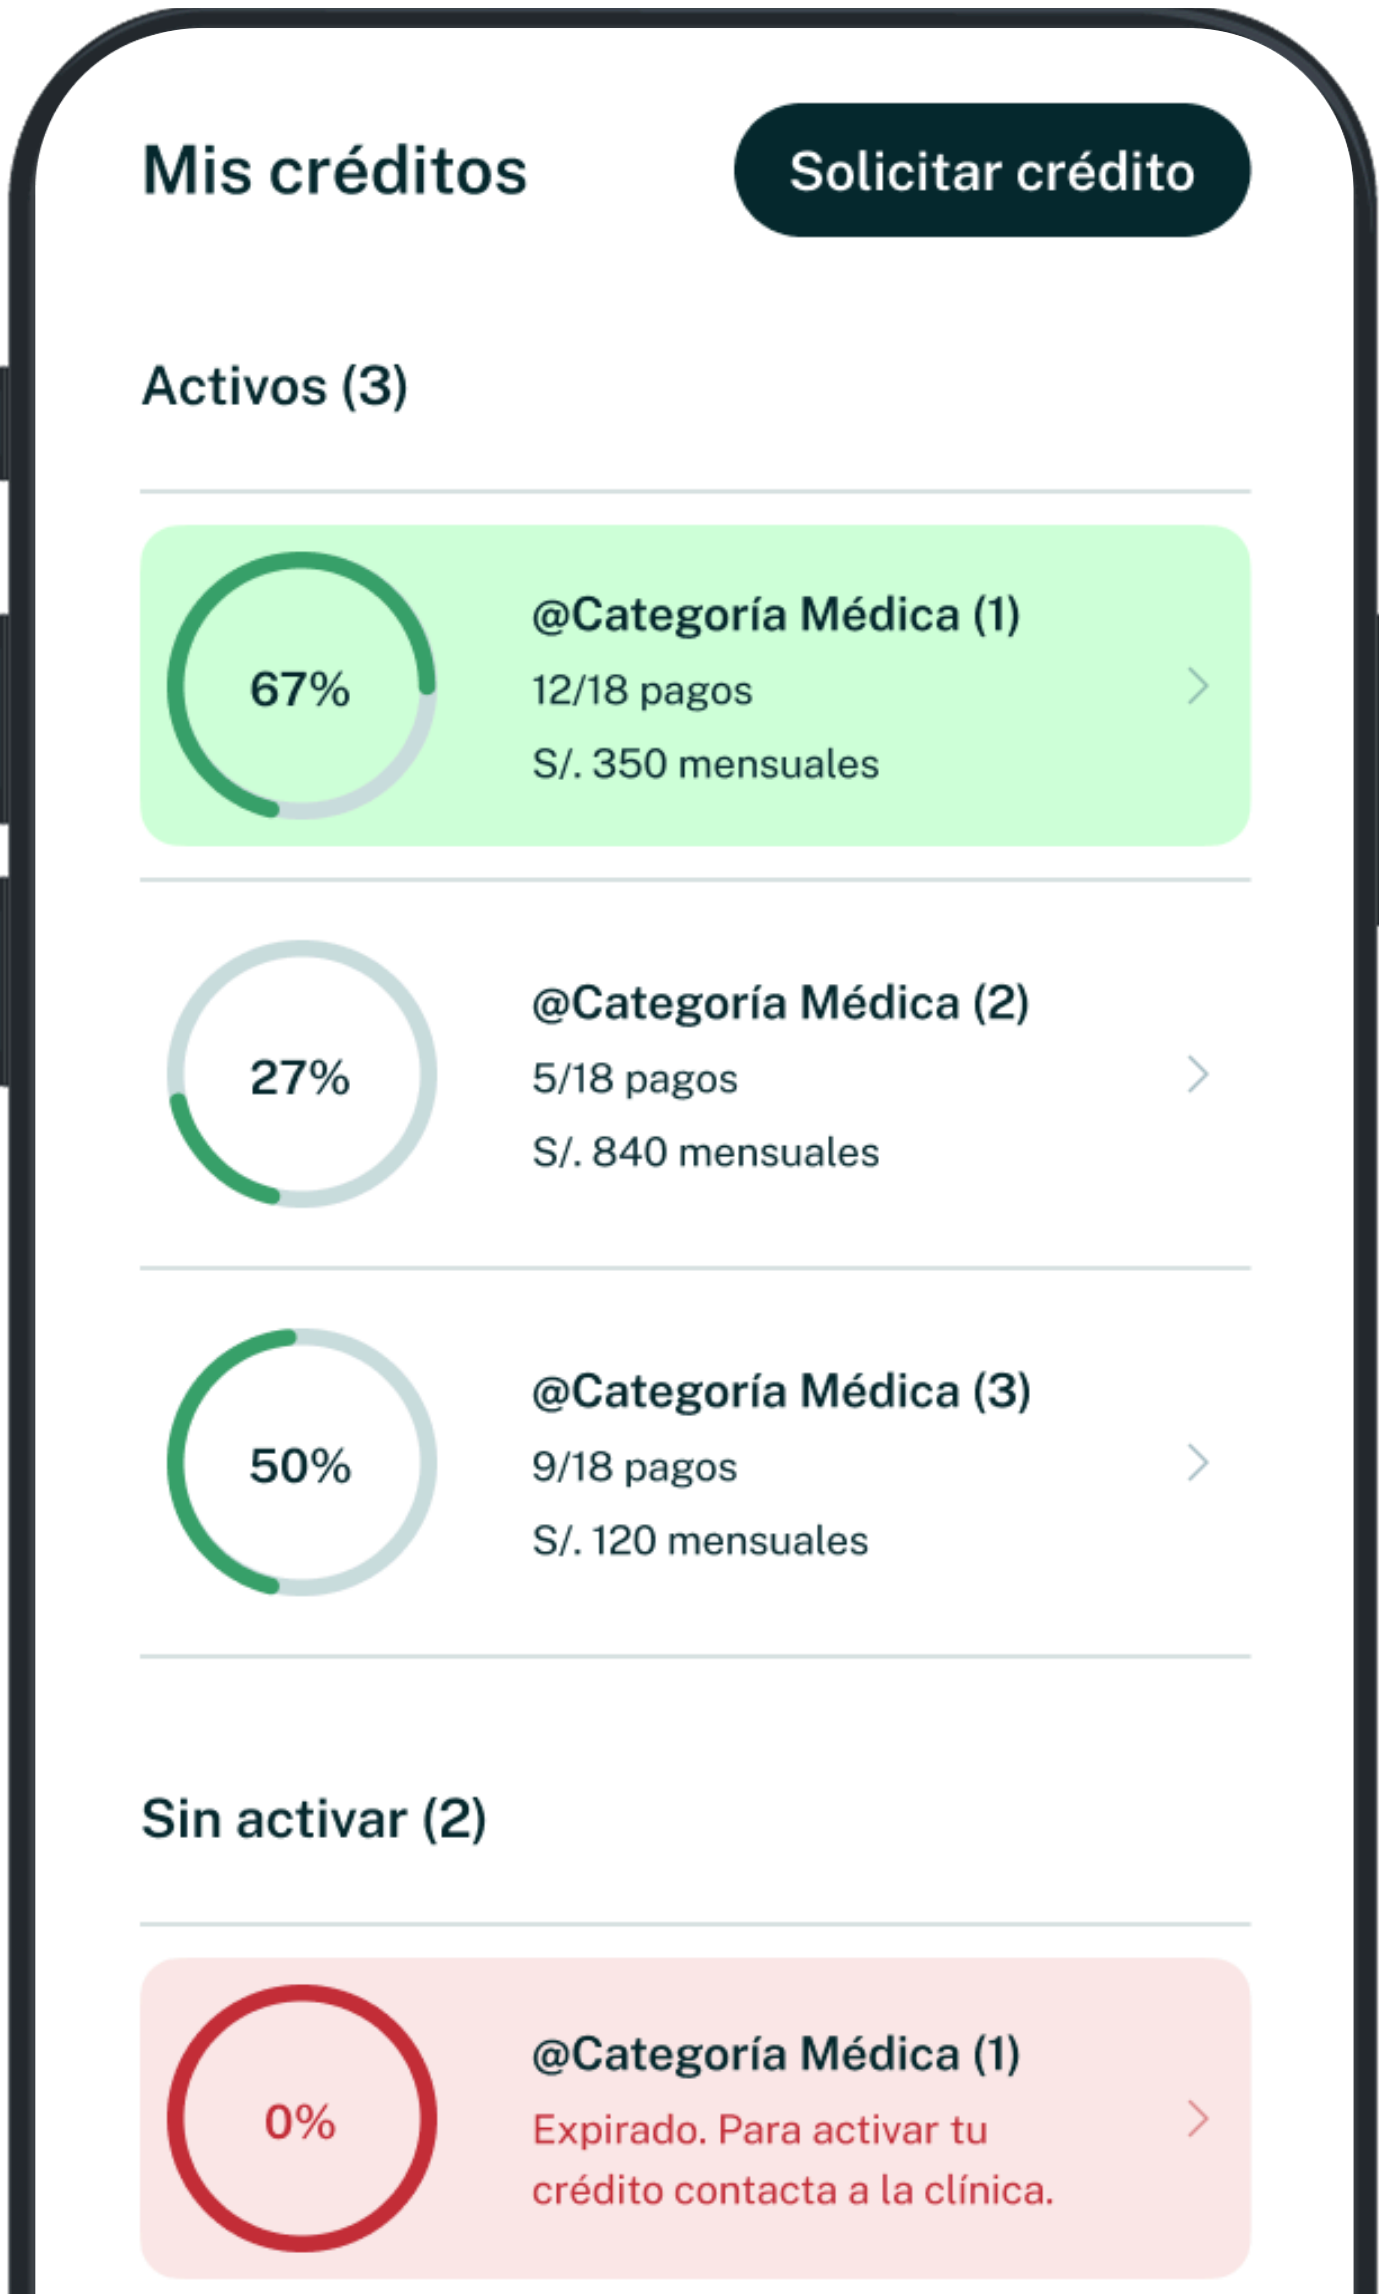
Mis créditos

Solicitar crédito

Activos (3)

67%

@Categoría Médica (1)
12/18 pagos
S/. 350 mensuales

27%

@Categoría Médica (2)
5/18 pagos
S/. 840 mensuales

50%

@Categoría Médica (3)
9/18 pagos
S/. 120 mensuales

Sin activar (2)

0%

@Categoría Médica (1)
Expirado. Para activar tu crédito contacta a la clínica.